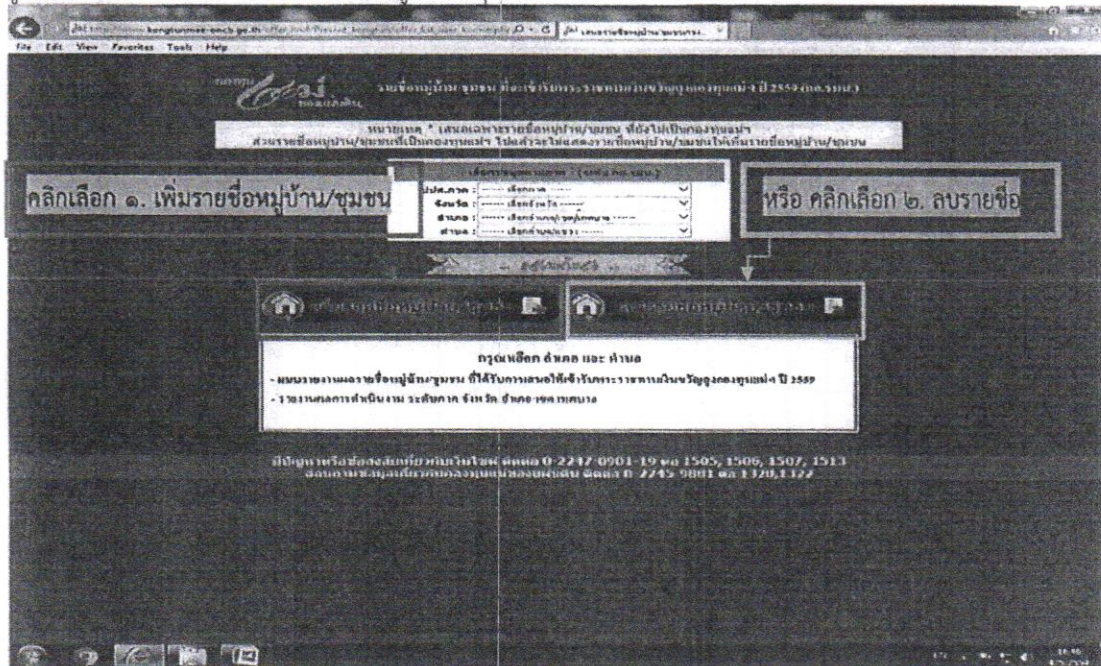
File Edit View Favorites Tools Help

รายชื่อหมู่บ้าน/ชุมชน ที่จะเข้ารับการประเมินฯ ปี 2559

หมายเหตุ * เสนอเฉพาะรายชื่อหมู่บ้าน/ชุมชน ที่ยังไม่เป็นกองทุนแม่ฯ
ส่วนรายชื่อหมู่บ้าน/ชุมชนที่เป็นกองทุนแม่ฯ ไปแล้วจะไม่แสดงรายชื่อหมู่บ้าน/ชุมชนให้เห็นรายชื่อหมู่บ้าน/ชุมชน

คลิกเลือก ๑. เพิ่มรายชื่อหมู่บ้าน/ชุมชน

ประเภท : ------ เลือกภาค ------
จังหวัด : ------ เลือกจังหวัด ------
อำเภอ : ------ เลือกอำเภอ ------
ตำบล : ------ เลือกตำบล ------

หรือ คลิกเลือก ๒. ลบรายชื่อ

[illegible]

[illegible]

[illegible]

กรุณาเลือก อำเภอ และ ตำบล

- แบบรายงานผลรายชื่อหมู่บ้าน/ชุมชน ที่ได้รับการเสนอให้เข้ารับการประเมินฯ ปี 2559
- รายงานผลการดำเนินงาน ระดับภาค จังหวัด อำเภอ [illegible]

มีปัญหาหรือข้อสงสัยเกี่ยวกับเว็บไซต์ ติดต่อ 0-2247-0901-19 ต่อ 1505, 1506, 1507, 1513
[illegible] ติดต่อ 0-2245 9881 ต่อ 1320,1322